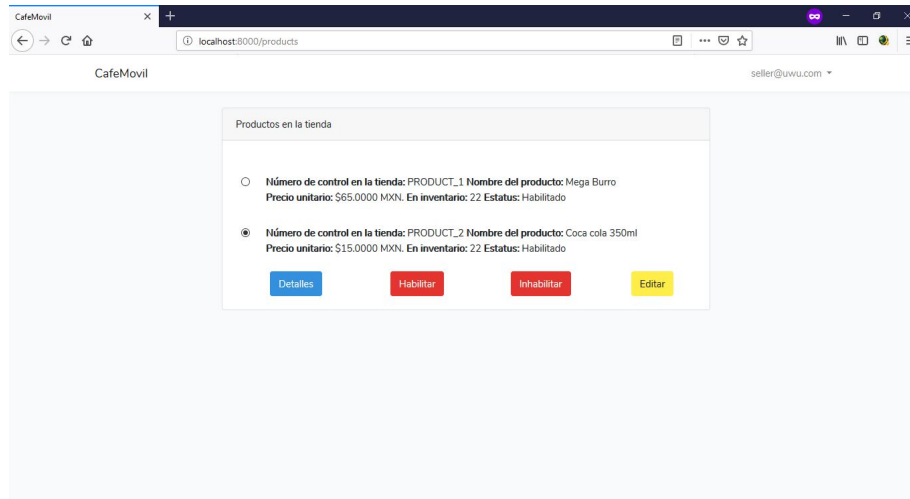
CafeMovil

localhost:8000/products

CafeMovil

seller@uwu.com

Productos en la tienda

Número de control en la tienda: PRODUCT_1 Nombre del producto: Mega Burro Precio unitario: $65.0000 MXN. En inventario: 22 Estatus: Habilitado

Número de control en la tienda: PRODUCT_2 Nombre del producto: Coca cola 350ml Precio unitario: $15.0000 MXN. En inventario: 22 Estatus: Habilitado

Detalles

Habilitar

Inhabilitar

Editar